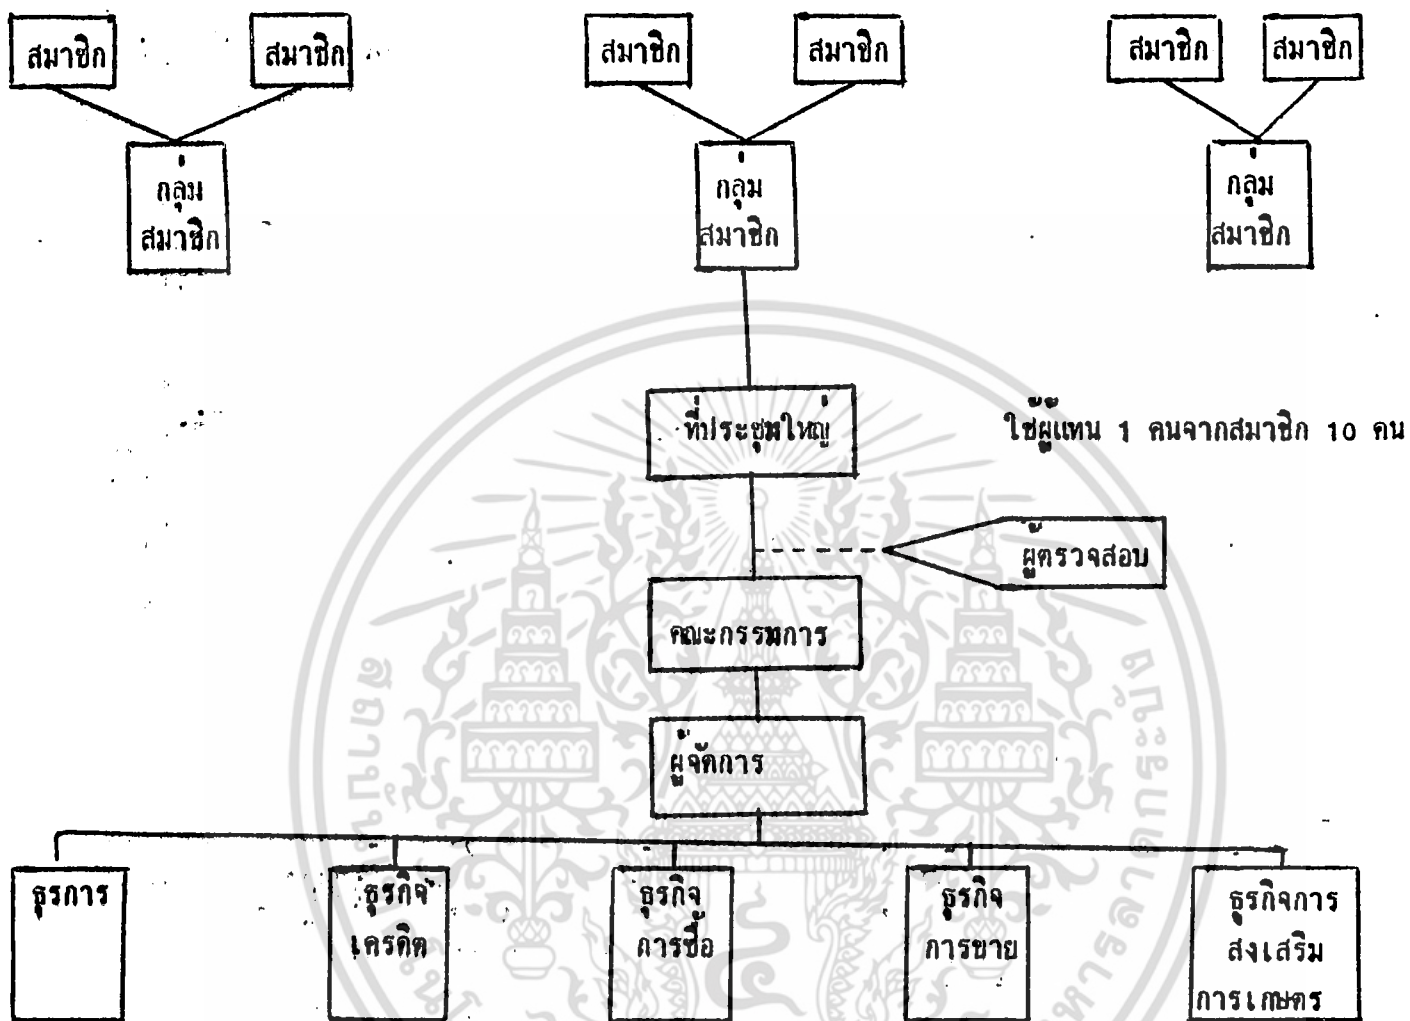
สมาชิก สมาชิก สมาชิก สมาชิก สมาชิก สมาชิก

กลุ่ม สมาชิก

กลุ่ม สมาชิก

กลุ่ม สมาชิก

ที่ประชุมใหญ่

ใช้ผู้แทน 1 คนจากสมาชิก 10 คน

ผู้ตรวจสอบ

คณะกรรมการ

ผู้จัดการ

ธุรการ

ธุรกิจ เครดิต

ธุรกิจ การซื้อ

ธุรกิจ การขาย

ธุรกิจการ ส่งเสริม การเกษตร